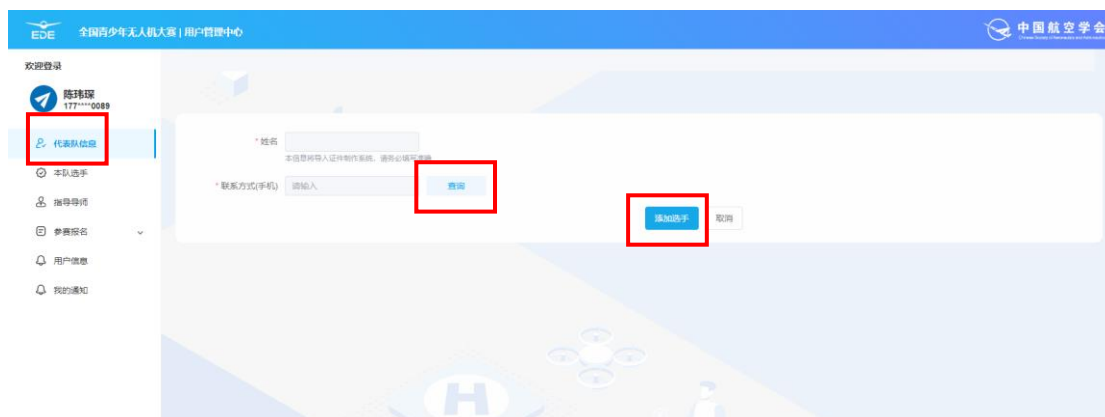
EDE 全国青少年无人机大赛 | 用户管理中心

中国航空学会
Chinese Society of Aeronautics and Astronautics

欢迎登录

陈玮琛
177****0089

代表队信息
本队选手
指导导师
参赛报名
用户信息
我的通知

* 姓名
本信息将导入证件制作系统，请务必填写准确

* 联系方式(手机) 请输入
查询

添加选手 取消

H